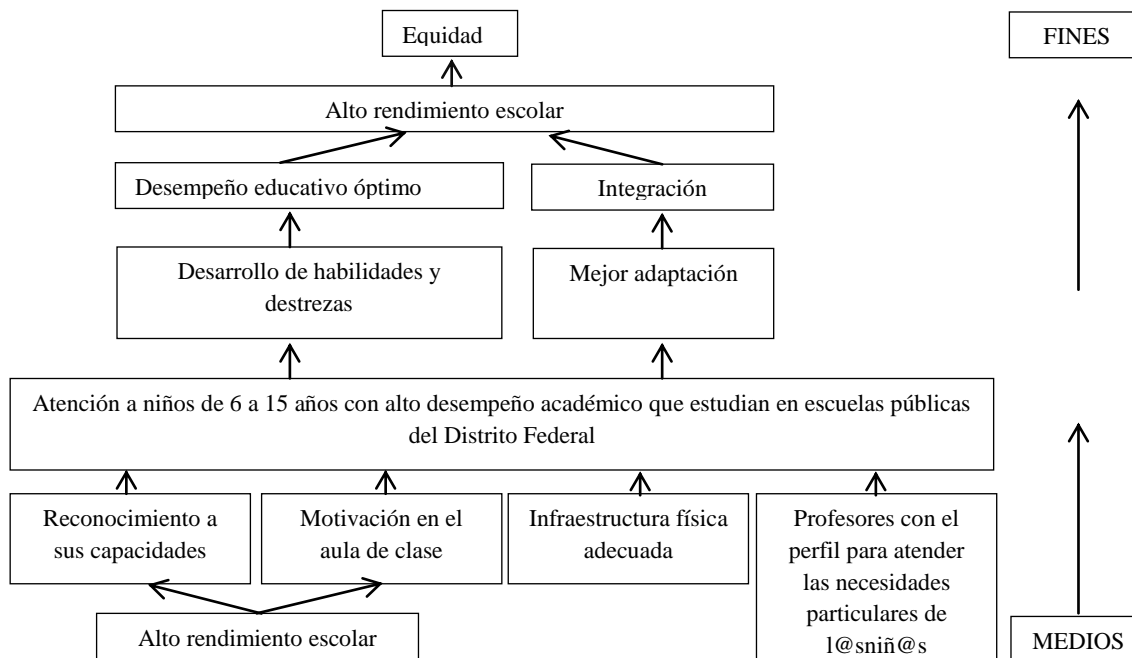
Equidad

FINES

Alto rendimiento escolar

Desempeño educativo óptimo

Integración

Desarrollo de habilidades y destrezas

Mejor adaptación

Atención a niños de 6 a 15 años con alto desempeño académico que estudian en escuelas públicas del Distrito Federal

Reconocimiento a sus capacidades

Motivación en el aula de clase

Infraestructura física adecuada

Profesores con el perfil para atender las necesidades particulares de l@sniñ@s

Alto rendimiento escolar

MEDIOS